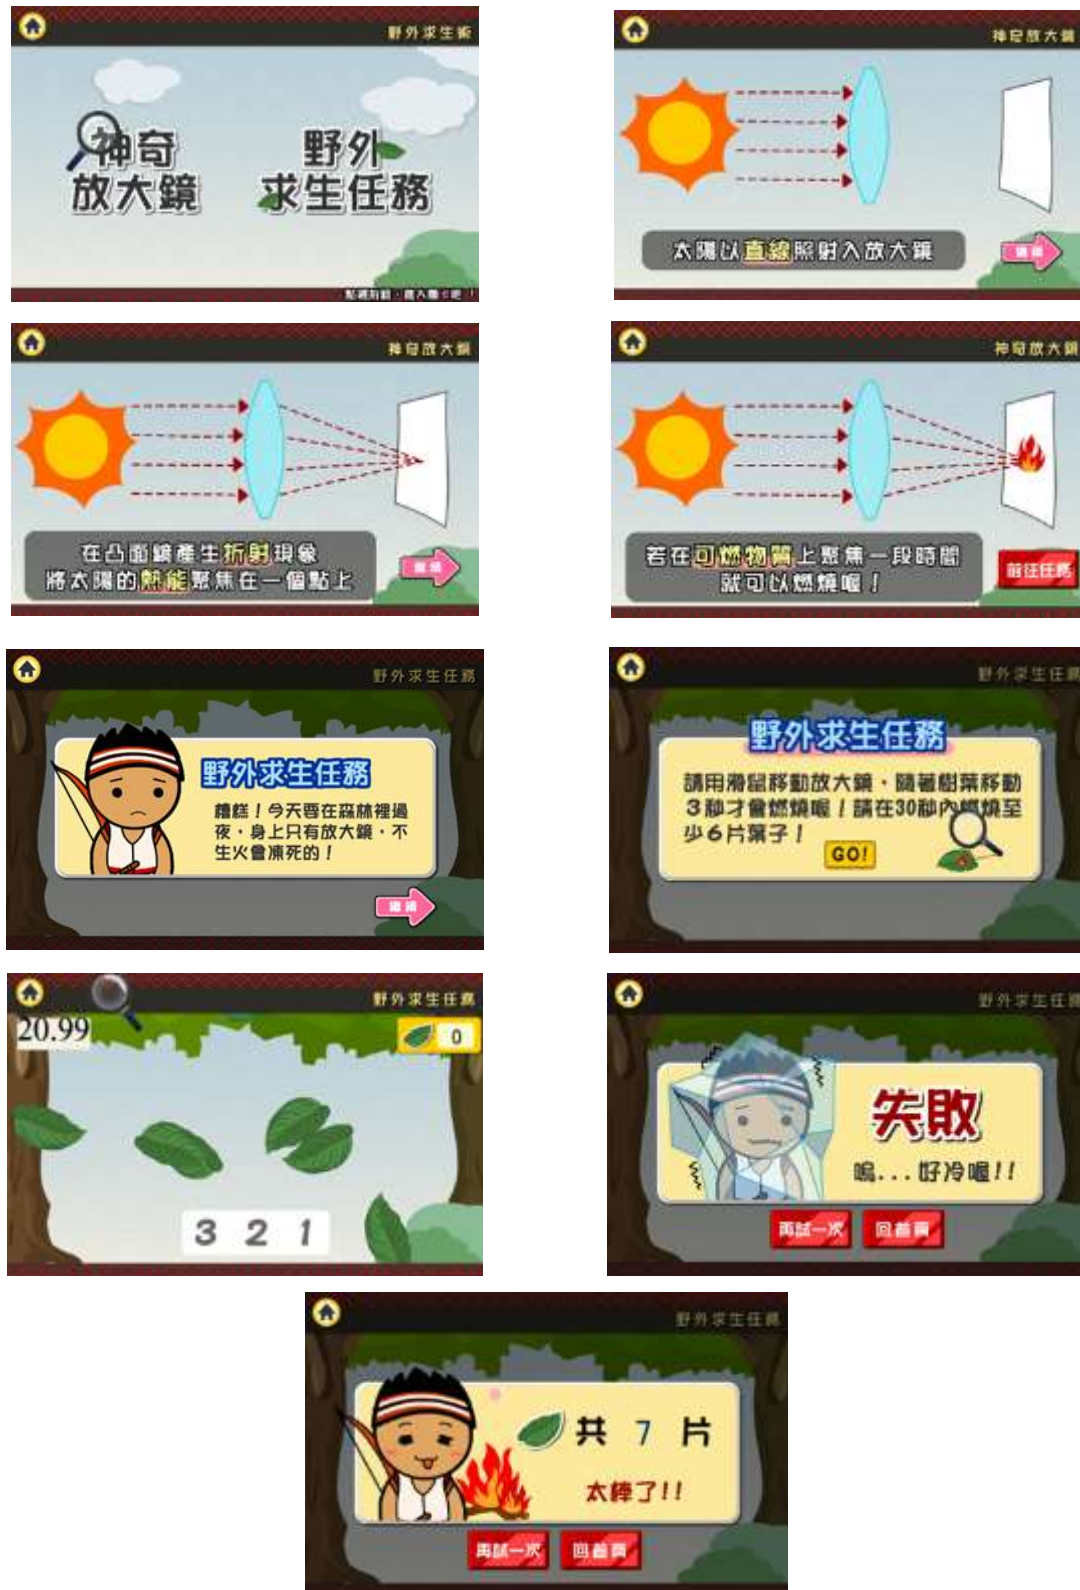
野外求生術

神奇
放大鏡

野外
求生任務

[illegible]

神奇放大鏡

太陽以直線照射入放大鏡

繼續

神奇放大鏡

在凸面鏡產生折射現象
將太陽的熱能聚焦在一個點上

繼續

神奇放大鏡

若在可燃物質上聚焦一段時間
就可以燃燒喔！

前往任務

野外求生任務

野外求生任務

糟糕！今天要在森林裡過夜，身上只有放大鏡，不生火會凍死的！

繼續

野外求生任務

野外求生任務

請用滑鼠移動放大鏡，隨著樹葉移動3秒才會燃燒喔！請在30秒內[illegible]燒至少6片葉子！

GO!

野外求生任務

20.99

0

3 2 1

野外求生任務

失敗

嗚...好冷喔!!

再試一次

回首頁

野外求生任務

共 7 片

太棒了!!

再試一次

回首頁